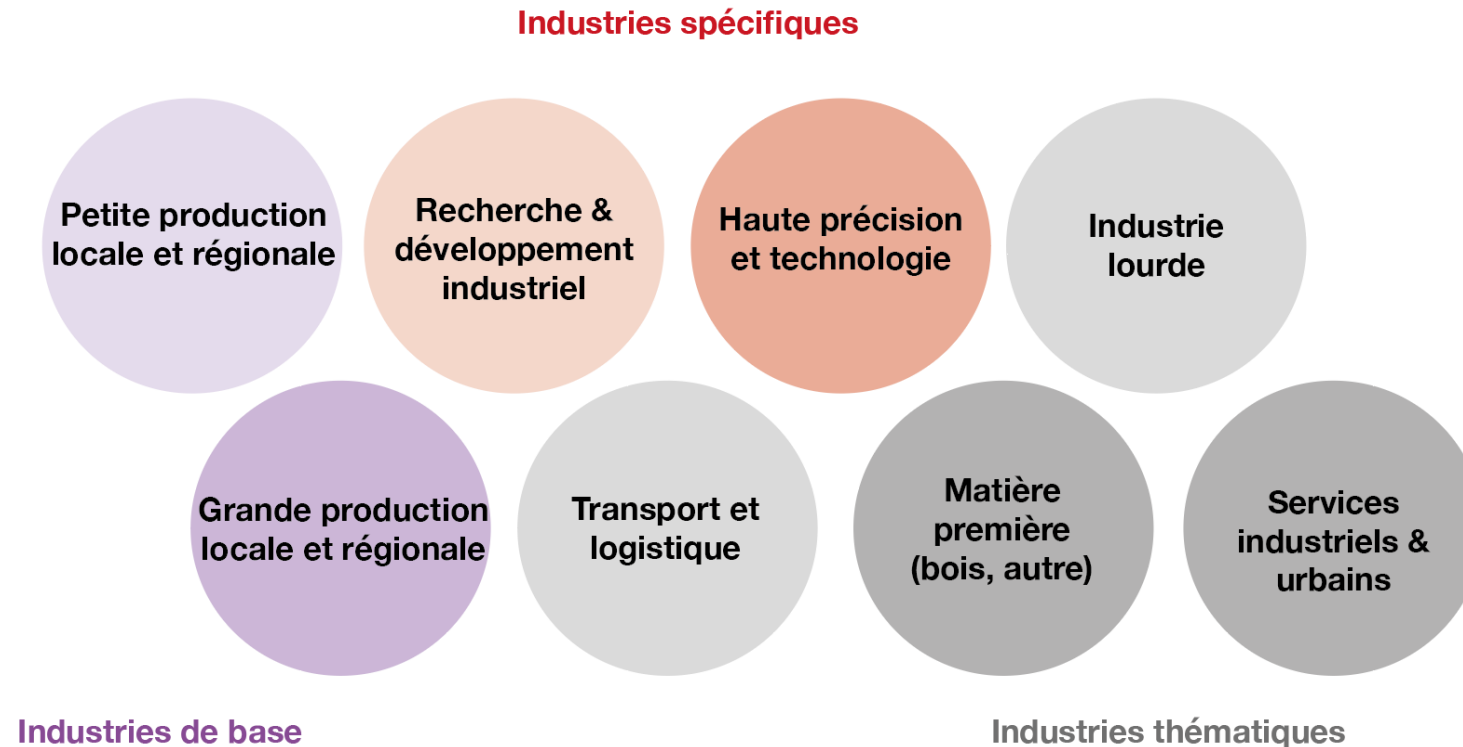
Industries spécifiques

Petite production locale et régionale

Recherche & développement industriel

Haute précision et technologie

Industrie lourde

Grande production locale et régionale

Transport et logistique

Matière première (bois, autre)

Services industriels & urbains

Industries de base

Industries thématiques